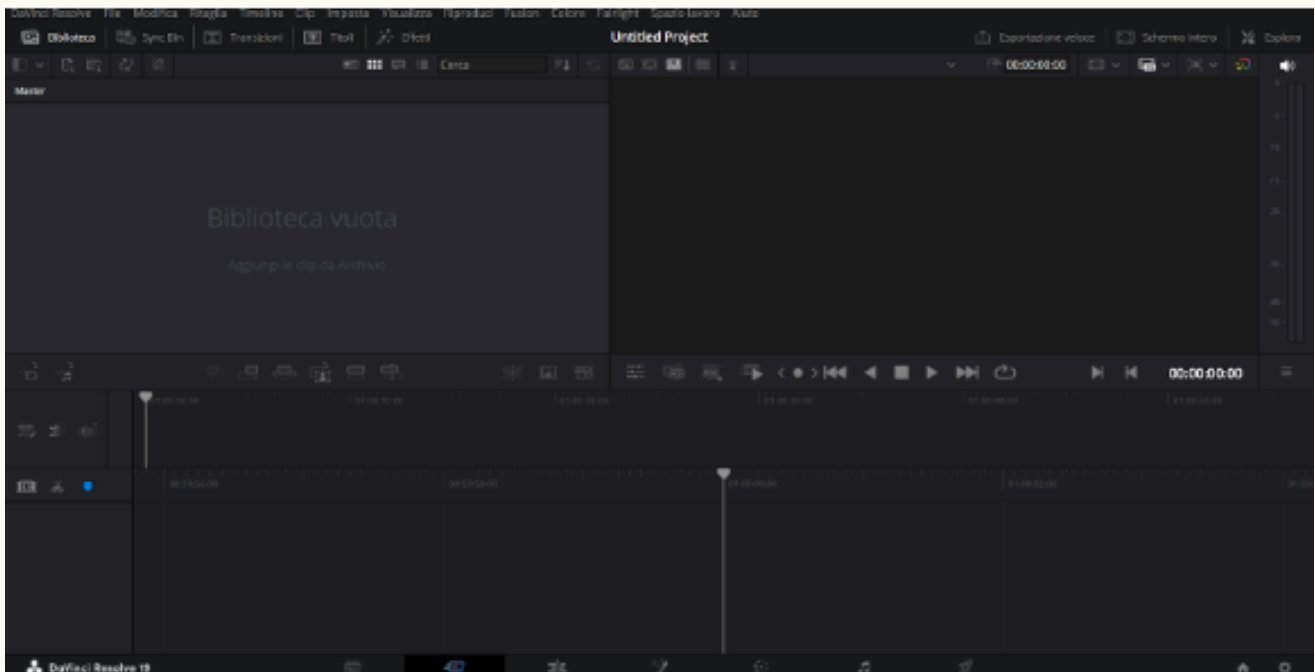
DaVinci Resolve File Modifica Ritaglia Timeline Clip Imposta Visualizza Riproduci Fusion Colore Fairlight Spazio lavoro Aiuto

Biblioteca Sync Bin Transizioni Titoli Effetti

Untitled Project

Esportazione veloce Schermo intero Esplora

Cerca

00:00:00:00

Master

Biblioteca vuota

Aggiungi le clip da Archivio

00:00:00:00

DaVinci Resolve 19